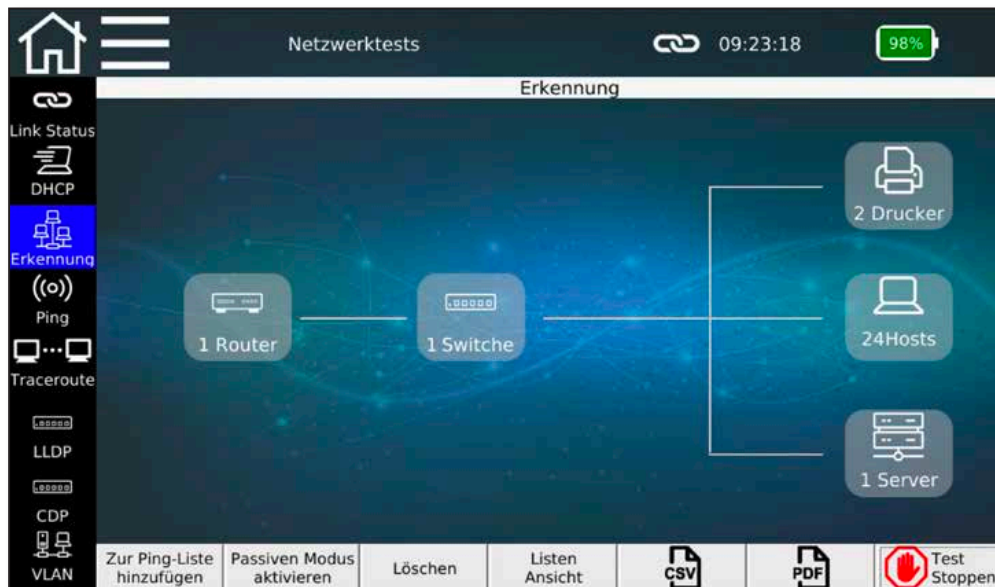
Netzwerktests 09:23:18 98%

Erkennung

Link Status
DHCP
Erkennung
Ping
Traceroute
LLDP
CDP
VLAN

1 Router
1 Switche
2 Drucker
24Hosts
1 Server

Zur Ping-Liste hinzufügen
Passiven Modus aktivieren
Löschen
Listen Ansicht
CSV
PDF
Test Stoppen